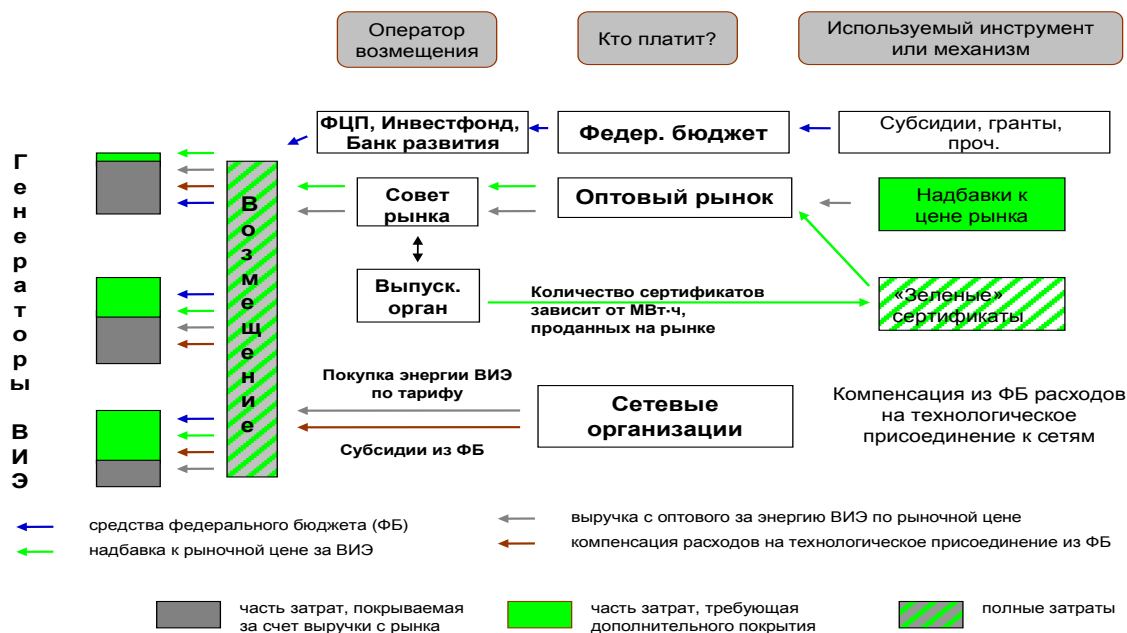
Оператор возмещения

Кто платит?

Используемый инструмент или механизм

Г е н е р а т о р ы

В И Э

ФЦП, Инвестфонд, Банк развития

Федер. бюджет

Субсидии, гранты, проч.

В о з м е щ е н и е

Совет рынка

Оптовый рынок

Надбавки к цене рынка

Выпуск. орган

Количество сертификатов зависит от МВт·ч, проданных на рынке

«Зеленые» сертификаты

Покупка энергии ВИЭ по тарифу

Сетевые организации

Компенсация из ФБ расходов на технологическое присоединение к сетям

Субсидии из ФБ

средства федерального бюджета (ФБ)

надбавка к рыночной цене за ВИЭ

выручка с оптового за энергию ВИЭ по рыночной цене

компенсация расходов на технологическое присоединение из ФБ

часть затрат, покрываемая за счет выручки с рынка

часть затрат, требующая дополнительного покрытия

полные затраты